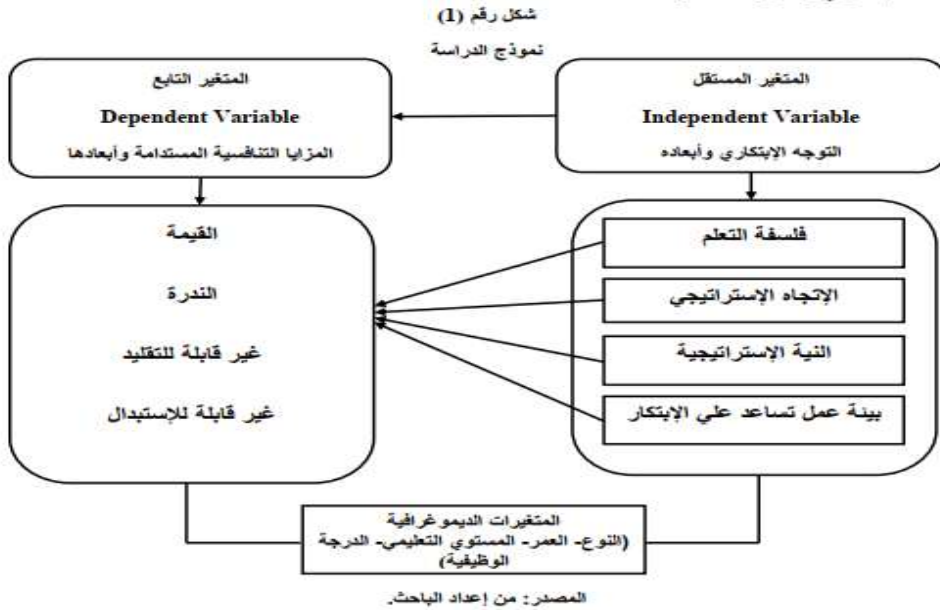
شكل رقم (1)

نموذج الدراسة

المتغير المستقل

Independent Variable

التوجه الإبتكاري وأبعاده

المتغير التابع

Dependent Variable

المزايا التنافسية المستدامة وأبعادها

فلسفة التعلم

الإتجاه الإستراتيجي

النية الإستراتيجية

بيئة عمل تساعد علي الإبتكار

القيمة

الندرة

غير قابلة للتقليد

غير قابلة للإستبدال

المتغيرات الديموغرافية
(النوع- العمر- المستوي التعليمي- الدرجة الوظيفية)

المصدر: من إعداد الباحث.